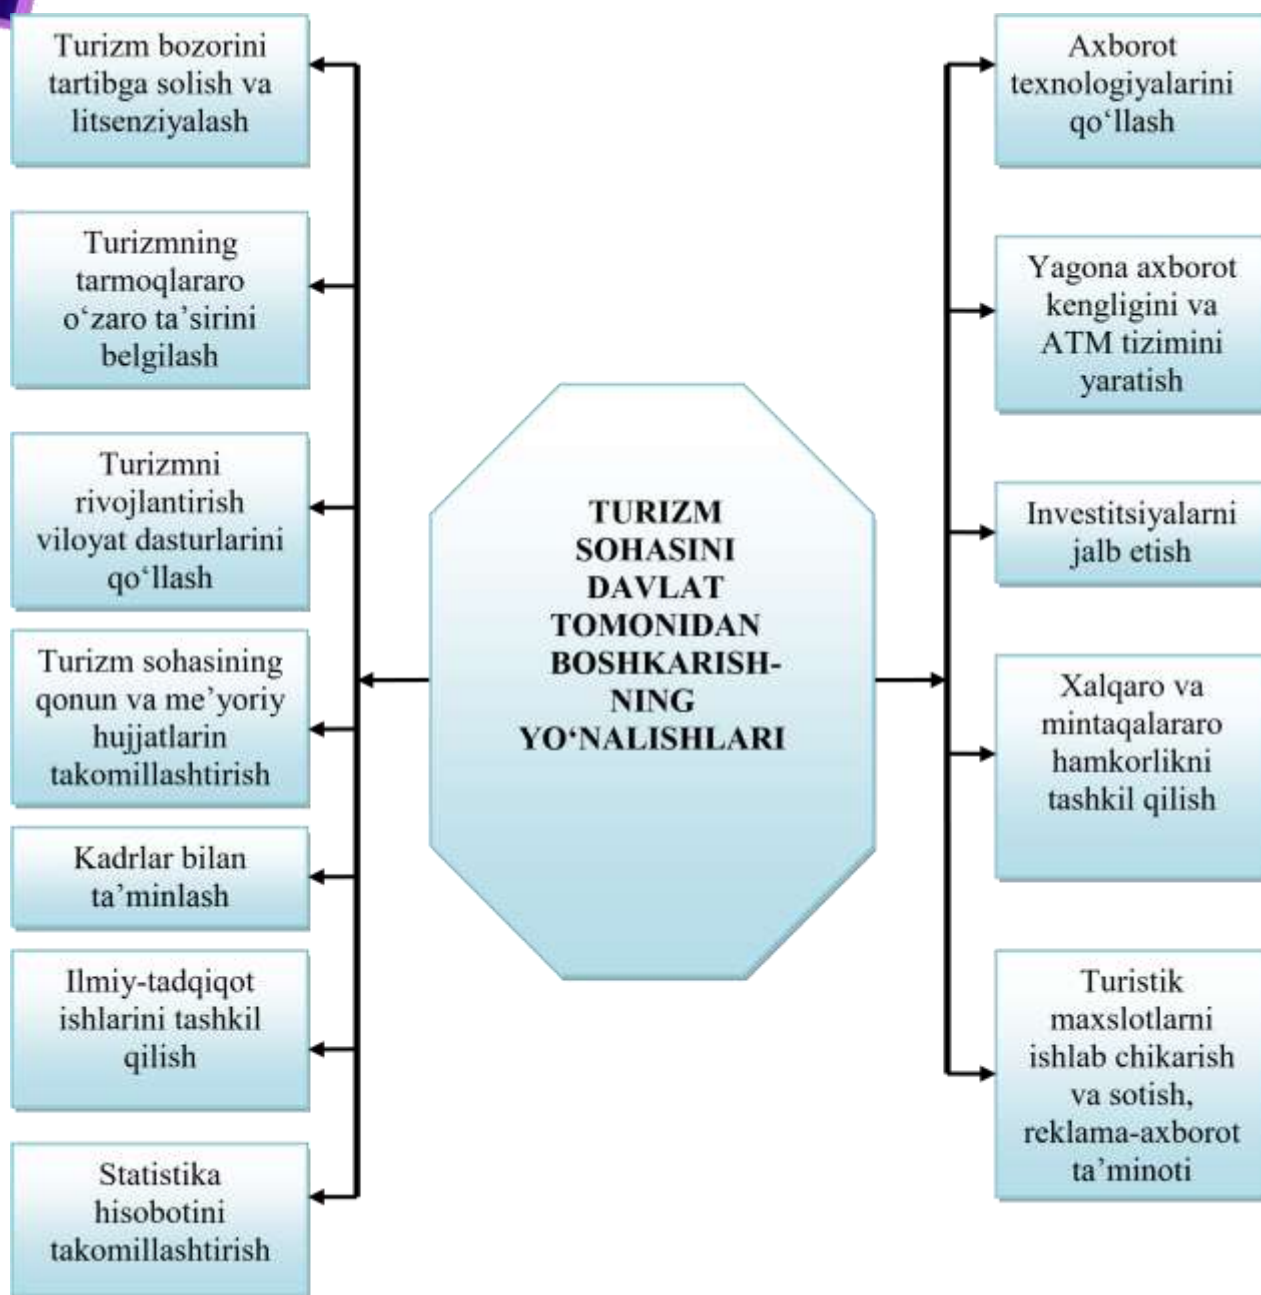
TURIZM SOHASINI DAVLAT TOMONIDAN BOSHKARISHNING YO‘NALISHLARI

Turizm bozorini tartibga solish va litsenziyalash

Turizmning tarmoqlararo o‘zaro ta’sirini belgilash

Turizmni rivojlantirish viloyat dasturlarini qo‘llash

Turizm sohasining qonun va me’yoriy hujjatlarin takomillashtirish

Kadrlar bilan ta’minlash

Ilmiy-tadqiqot ishlarini tashkil qilish

Statistika hisobotini takomillashtirish

Axborot texnologiyalarini qo‘llash

Yagona axborot kengligini va ATM tizimini yaratish

Investitsiyalarni jalb etish

Xalqaro va mintaqalararo hamkorlikni tashkil qilish

Turistik maxslotlarni ishlab chikarish va sotish, reklama-axborot ta’minoti